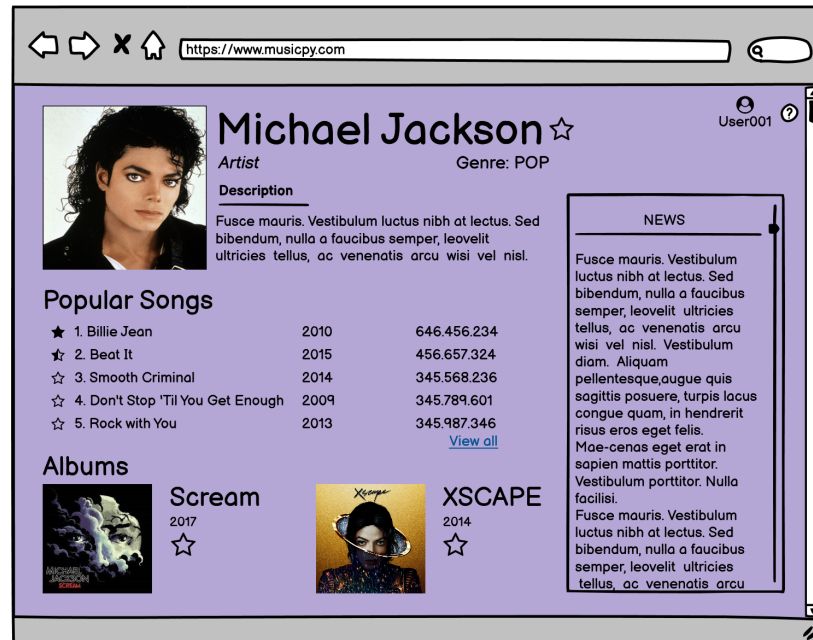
https://www.musicpy.com

User001

Michael Jackson

Artist

Genre: POP

Description

Fusce mauris. Vestibulum luctus nibh at lectus. Sed bibendum, nulla a faucibus semper, leovelit ultricies tellus, ac venenatis arcu wisi vel nisl.

NEWS

Fusce mauris. Vestibulum luctus nibh at lectus. Sed bibendum, nulla a faucibus semper, leovelit ultricies tellus, ac venenatis arcu wisi vel nisl. Vestibulum diam. Aliquam pellentesque,augue quis sagittis posuere, turpis lacus congue quam, in hendrerit risus eros eget felis. Mae-cenas eget erat in sapien mattis porttitor. Vestibulum porttitor. Nulla facilisi.
Fusce mauris. Vestibulum luctus nibh at lectus. Sed bibendum, nulla a faucibus semper, leovelit ultricies tellus, ac venenatis arcu

Popular Songs

| 1. Billie Jean | 2010 | 646.456.234 |
|---|---|---|
| 2. Beat It | 2015 | 456.657.324 |
| 3. Smooth Criminal | 2014 | 345.568.236 |
| 4. Don't Stop 'Til You Get Enough | 2009 | 345.789.601 |
| 5. Rock with You | 2013 | 345.987.346 |

View all

Albums

MICHAEL JACKSON SCREAM

Scream
2017

XSCAPE

XSCAPE
2014